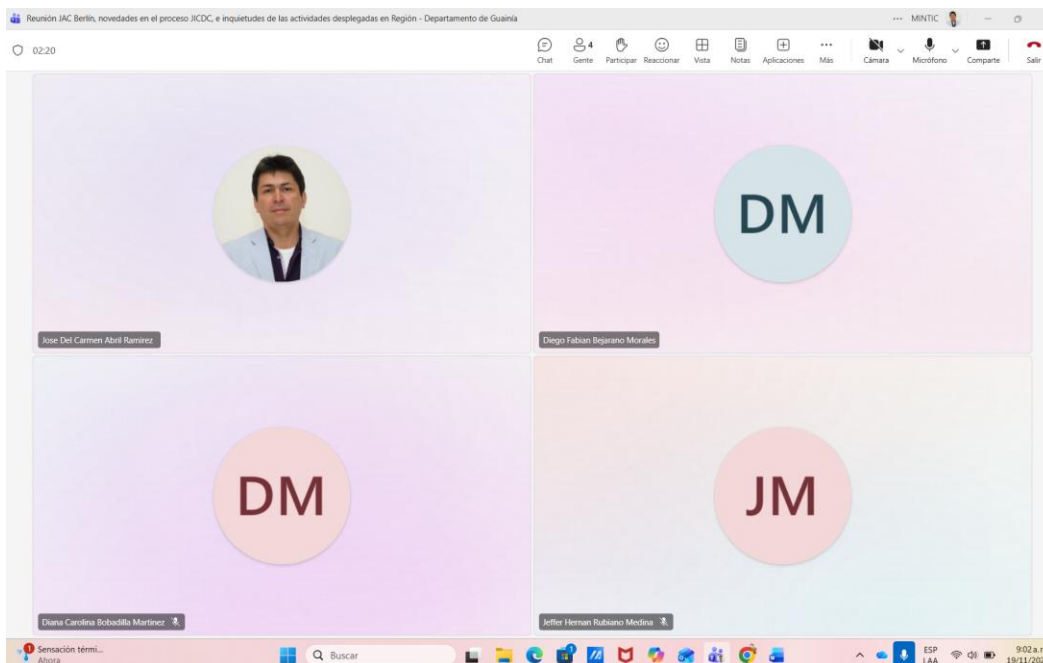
Reunión JAC Berlín, novedades en el proceso JICDC, e inquietudes de las actividades desplegadas en Región - Departamento de Guainía

... MINTIC

02:20

Chat
4
Gente
Participar
Reaccionar
Vista
Notas
Aplicaciones
Más
Cámara
Micrófono
Comparte
Salir

Jose Del Carmen Abril Ramirez

DM

Diego Fabian Bejarano Morales

DM

Diana Carolina Bobadilla Martinez

JM

Jeffer Hernan Rubiano Medina

Sensación térmi...
Ahora

Buscar

ESP
LAA

9:02 a.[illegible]
19/11/20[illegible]